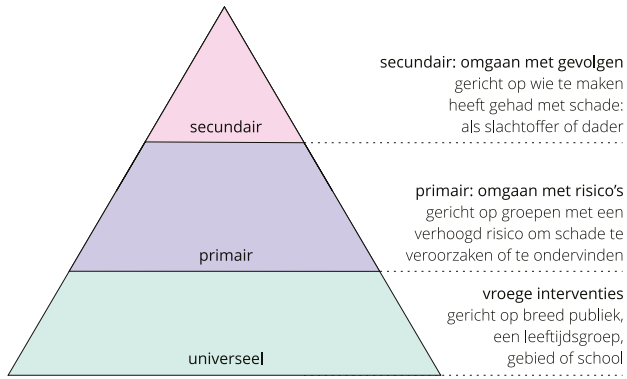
secundair

primair

universeel

secundair: omgaan met gevolgen
gericht op wie te maken heeft gehad met schade: als slachtoffer of dader

primair: omgaan met risico's
gericht op groepen met een verhoogd risico om schade te veroorzaken of te ondervinden

vroege interventies
gericht op breed publiek, een leeftijdsgroep, gebied of school